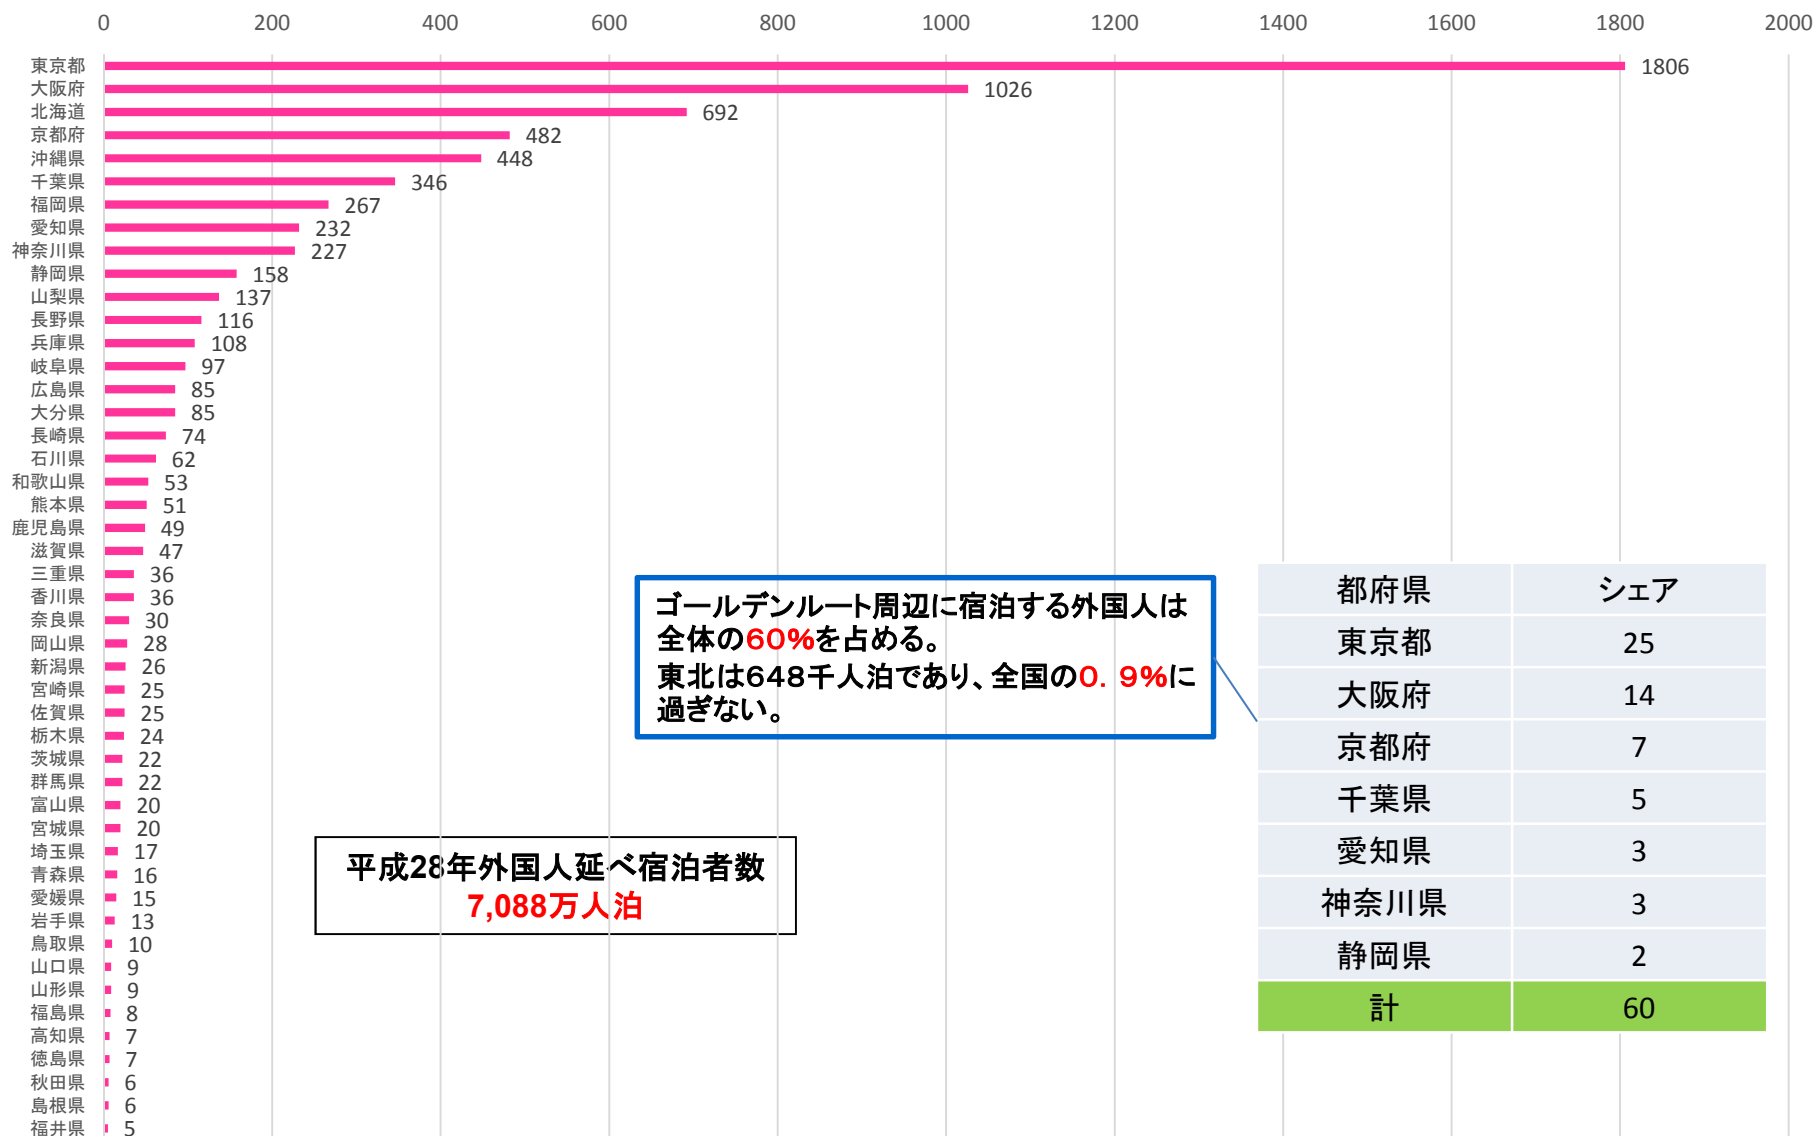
0 200 400 600 800 1000 1200 1400 1600 1800 2000

| | |
|---|---|
| 東京都 | 1806 |
| 大阪府 | 1026 |
| 北海道 | 692 |
| 京都府 | 482 |
| 沖縄県 | 448 |
| 千葉県 | 346 |
| 福岡県 | 267 |
| 愛知県 | 232 |
| 神奈川県 | 227 |
| 静岡県 | 158 |
| 山梨県 | 137 |
| 長野県 | 116 |
| 兵庫県 | 108 |
| 岐阜県 | 97 |
| 広島県 | 85 |
| 大分県 | 85 |
| 長崎県 | 74 |
| 石川県 | 62 |
| 和歌山県 | 53 |
| 熊本県 | 51 |
| 鹿児島県 | 49 |
| 滋賀県 | 47 |
| 三重県 | 36 |
| 香川県 | 36 |
| 奈良県 | 30 |
| 岡山県 | 28 |
| 新潟県 | 26 |
| 宮崎県 | 25 |
| 佐賀県 | 25 |
| 栃木県 | 24 |
| 茨城県 | 22 |
| 群馬県 | 22 |
| 富山県 | 20 |
| 宮城県 | 20 |
| 埼玉県 | 17 |
| 青森県 | 16 |
| 愛媛県 | 15 |
| 岩手県 | 13 |
| 鳥取県 | 10 |
| 山口県 | 9 |
| 山形県 | 9 |
| 福島県 | 8 |
| 高知県 | 7 |
| 徳島県 | 7 |
| 秋田県 | 6 |
| 島根県 | 6 |
| 福井県 | 5 |

ゴールデンルート周辺に宿泊する外国人は全体の60%を占める。
東北は648千人泊であり、全国の0．9%に過ぎない。

| 都府県 | シェア |
|---|---|
| 東京都 | 25 |
| 大阪府 | 14 |
| 京都府 | 7 |
| 千葉県 | 5 |
| 愛知県 | 3 |
| 神奈川県 | 3 |
| 静岡県 | 2 |
| 計 | 60 |

平成28年外国人延べ宿泊者数
7,088万人泊